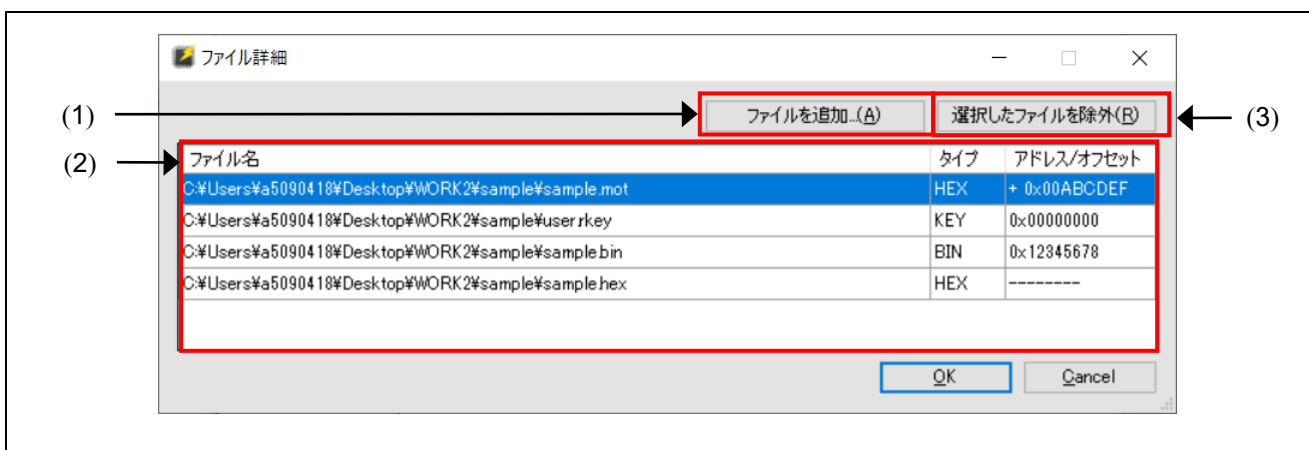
ファイル詳細

(1)

ファイルを追加...(A)

選択したファイルを除外(R)

(3)

(2)

| ファイル名 | タイプ | アドレス/オフセット |
|---|---|---|
| C:¥Users¥a5090418¥Desktop¥WORK2¥sample¥sample.mot | HEX | + 0x00ABCDEF |
| C:¥Users¥a5090418¥Desktop¥WORK2¥sample¥user.rkey | KEY | 0x00000000 |
| C:¥Users¥a5090418¥Desktop¥WORK2¥sample¥sample.bin | BIN | 0x12345678 |
| C:¥Users¥a5090418¥Desktop¥WORK2¥sample¥sample.hex | HEX | --------- |

OK

Cancel